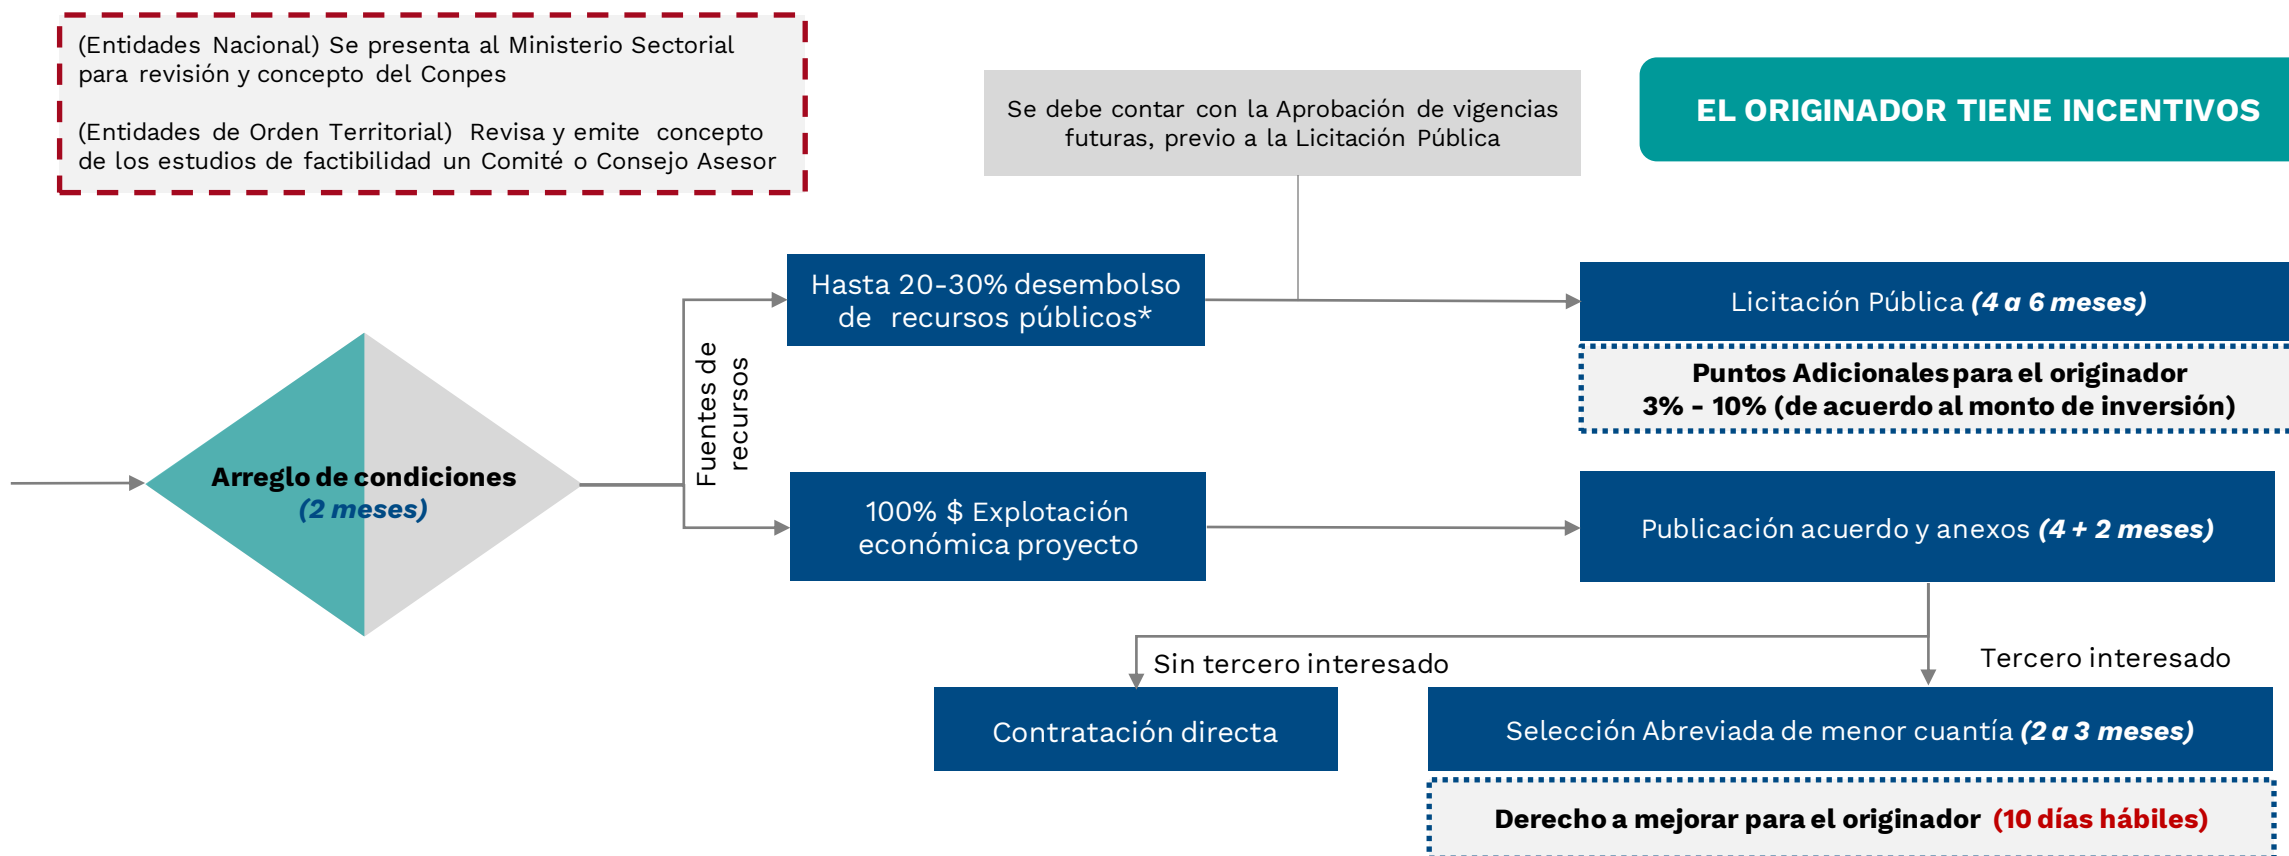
(Entidades Nacional) Se presenta al Ministerio Sectorial para revisión y concepto del Conpes

(Entidades de Orden Territorial) Revisa y emite concepto de los estudios de factibilidad un Comité o Consejo Asesor

Se debe contar con la Aprobación de vigencias futuras, previo a la Licitación Pública

EL ORIGINADOR TIENE INCENTIVOS

Arreglo de condiciones (2 meses)

Fuentes de recursos

Hasta 20-30% desembolso de recursos públicos*

100% $ Explotación económica proyecto

Licitación Pública (4 a 6 meses)

Puntos Adicionales para el originador 3% - 10% (de acuerdo al monto de inversión)

Publicación acuerdo y anexos (4 + 2 meses)

Sin tercero interesado

Tercero interesado

Contratación directa

Selección Abreviada de menor cuantía (2 a 3 meses)

Derecho a mejorar para el originador (10 días hábiles)